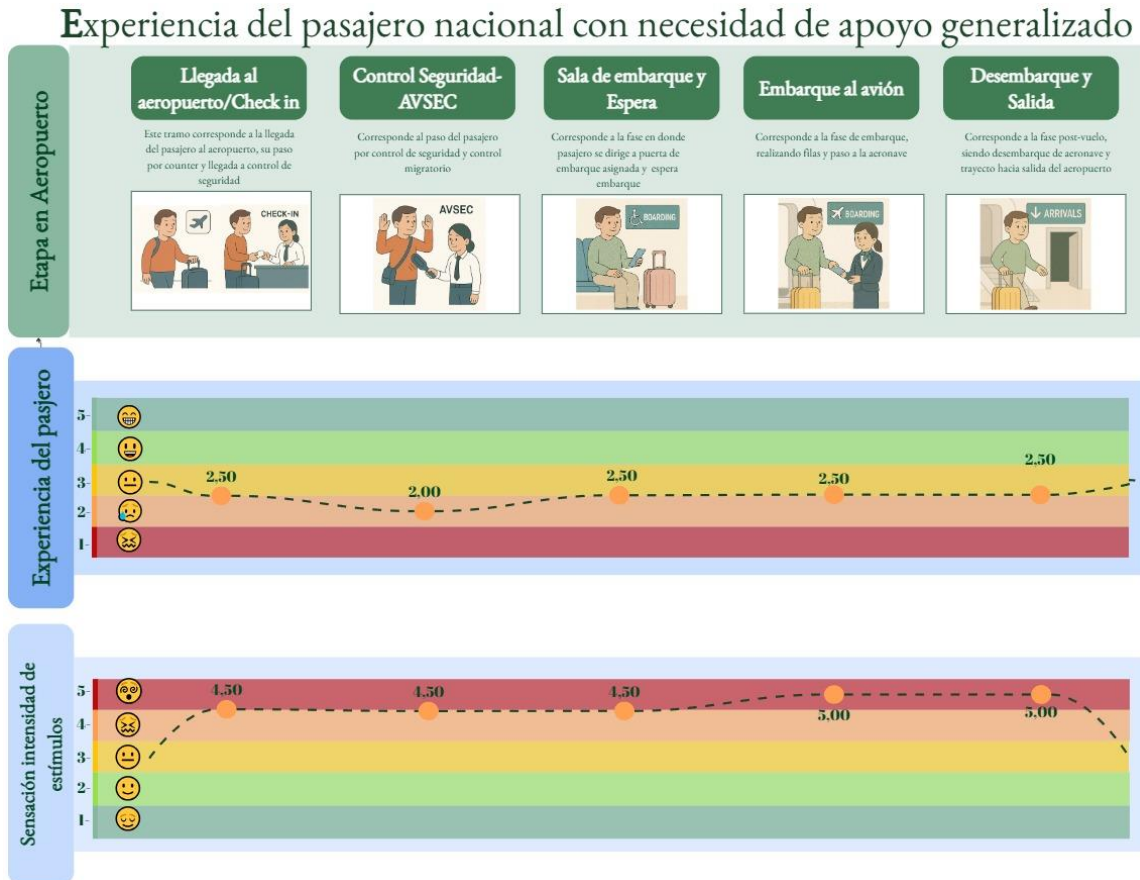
Experiencia del pasajero nacional con necesidad de apoyo generalizado

Etapa en Aeropuerto

Llegada al aeropuerto/Check in

Este tramo corresponde a la llegada del pasajero al aeropuerto, su paso por counter y llegada a control de seguridad

CHECK-IN

Control Seguridad-AVSEC

Corresponde al paso del pasajero por control de seguridad y control migratorio

AVSEC

Sala de embarque y Espera

Corresponde a la fase en donde pasajero se dirige a puerta de embarque asignada y espera embarque

BOARDING

Embarque al avión

Corresponde a la fase de embarque, realizando filas y paso a la aeronave

BOARDING

Desembarque y Salida

Corresponde a la fase post-vuelo, siendo desembarque de aeronave y trayecto hacia salida del aeropuerto

ARRIVALS

Experiencia del pasjero

5
4
3
2
1

2,50
2,00
2,50
2,50
2,50

Sensación intensidad de estímulos

5
4
3
2
1

4,50
4,50
4,50
5,00
5,00